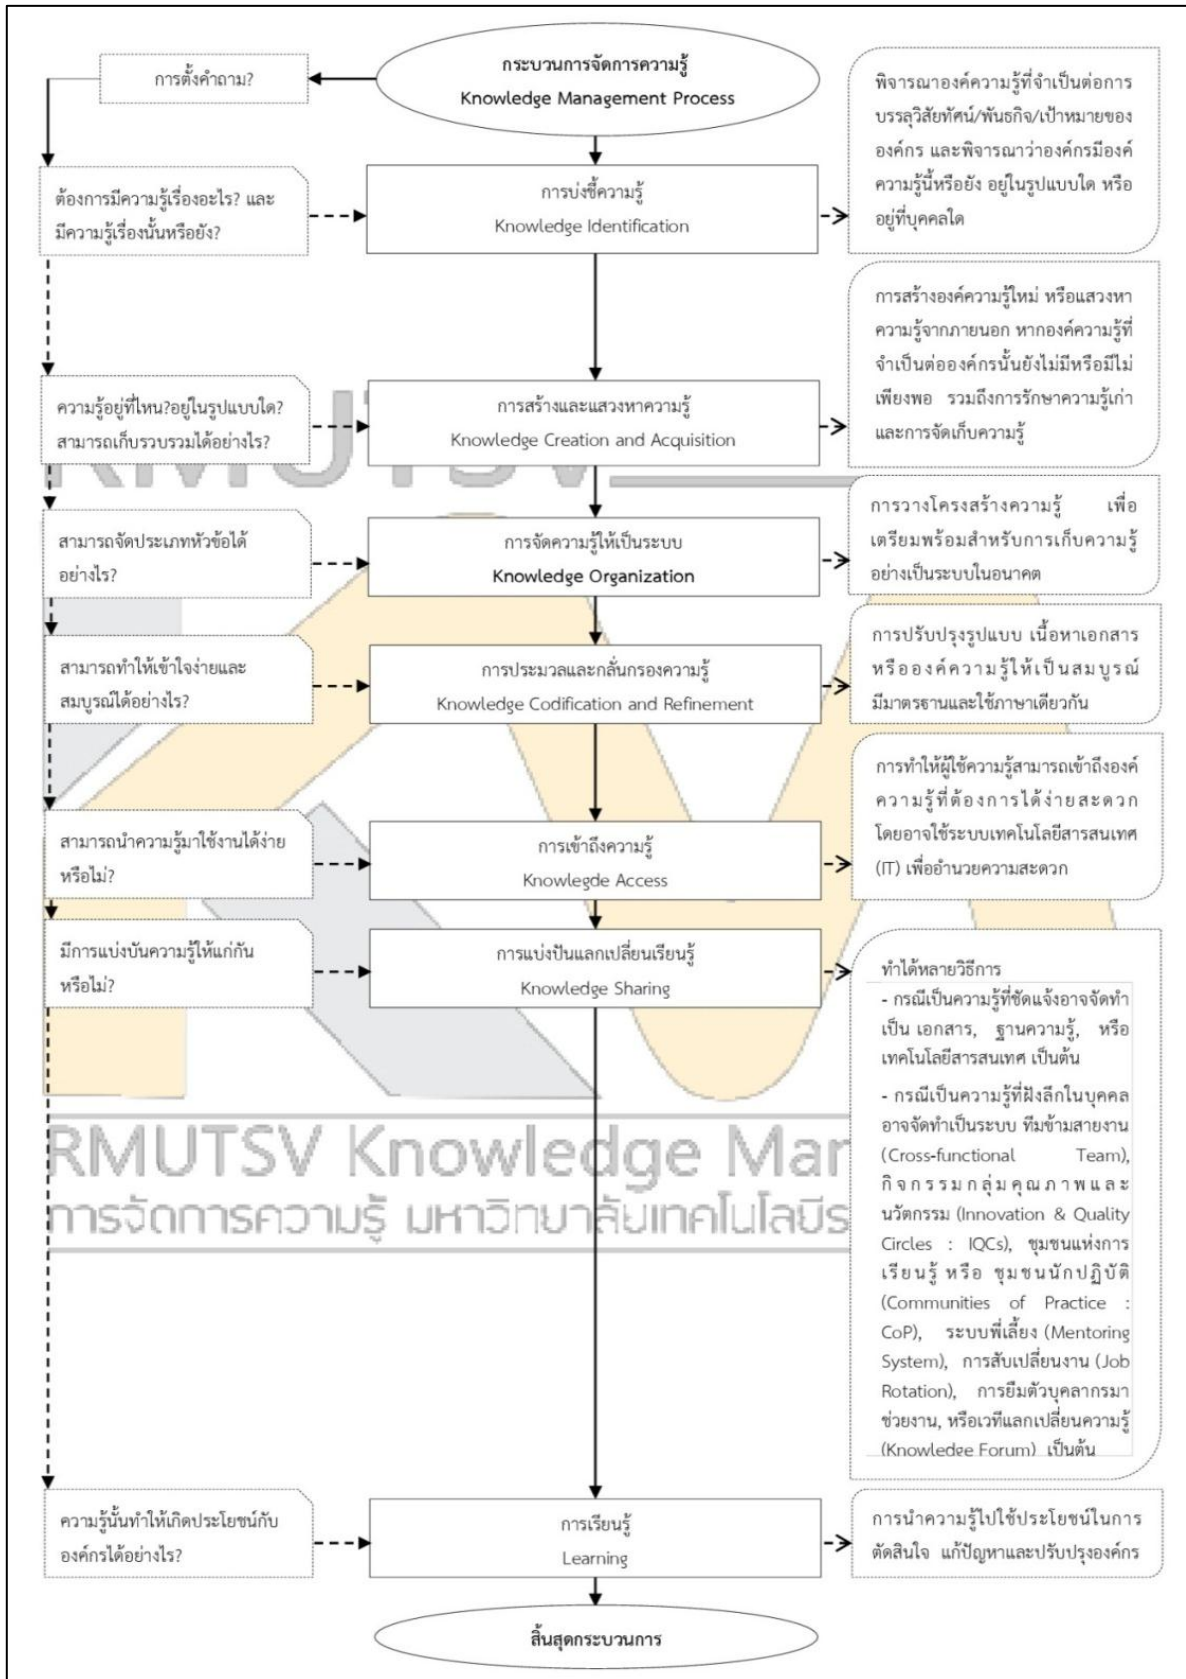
กระบวนการจัดการความรู้
Knowledge Management Process

การตั้งคำถาม?

พิจารณาองค์ความรู้ที่จำเป็นต่อการบรรลุวิสัยทัศน์/พันธกิจ/เป้าหมายขององค์กร และพิจารณาว่าองค์กรมีองค์ความรู้นี้หรือยัง อยู่ในรูปแบบใด หรืออยู่ที่บุคคลใด

ต้องการมีความรู้เรื่องอะไร? และมีความรู้เรื่องนั้นหรือยัง?

การบ่งชี้ความรู้
Knowledge Identification

การสร้างองค์ความรู้ใหม่ หรือแสวงหาความรู้จากภายนอก หากองค์ความรู้ที่จำเป็นต่อองค์กรนั้นยังไม่มีหรือมีไม่เพียงพอ รวมถึงการรักษาความรู้เก่าและการจัดเก็บความรู้

ความรู้อยู่ที่ไหน?อยู่ในรูปแบบใด? สามารถเก็บรวบรวมได้อย่างไร?

การสร้างและแสวงหาความรู้
Knowledge Creation and Acquisition

สามารถจัดประเภทหัวข้อได้อย่างไร?

การจัดความรู้ให้เป็นระบบ
Knowledge Organization

การวางโครงสร้างความรู้ เพื่อเตรียมพร้อมสำหรับการเก็บความรู้อย่างเป็นระบบในอนาคต

สามารถทำให้เข้าใจง่ายและสมบูรณ์ได้อย่างไร?

การประมวลและกลั่นกรองความรู้
Knowledge Codification and Refinement

การปรับปรุงรูปแบบ เนื้อหาเอกสารหรือองค์ความรู้ให้เป็นสมบูรณ์ มีมาตรฐานและใช้ภาษาเดียวกัน

สามารถนำความรู้มาใช้งานได้ง่ายหรือไม่?

การเข้าถึงความรู้
Knowlegde Access

การทำให้ผู้ใช้ความรู้สามารถเข้าถึงองค์ความรู้ที่ต้องการได้ง่ายสะดวก โดยอาจใช้ระบบเทคโนโลยีสารสนเทศ (IT) เพื่ออำนวยความสะดวก

มีการแบ่งปันความรู้ให้แก่กันหรือไม่?

การแบ่งปันแลกเปลี่ยนเรียนรู้
Knowledge Sharing

ทำได้หลายวิธีการ
- กรณีเป็นความรู้ที่ชัดแจ้งอาจจัดทำเป็น เอกสาร, ฐานความรู้, หรือเทคโนโลยีสารสนเทศ เป็นต้น
- กรณีเป็นความรู้ที่ฝังลึกในบุคคลอาจจัดทำเป็นระบบ ทีมข้ามสายงาน (Cross-functional Team), กิจกรรมกลุ่มคุณภาพและนวัตกรรม (Innovation & Quality Circles : IQCs), ชุมชนแห่งการเรียนรู้ หรือ ชุมชนนักปฏิบัติ (Communities of Practice : CoP), ระบบพี่เลี้ยง (Mentoring System), การสับเปลี่ยนงาน (Job Rotation), การยืมตัวบุคลากรมาช่วยงาน, หรือเวทีแลกเปลี่ยนความรู้ (Knowledge Forum) เป็นต้น

RMUTSV Knowledge Mar
การจัดการความรู้ มหาวิทยาลัยเทคโนโลยีร

ความรู้นั้นทำให้เกิดประโยชน์กับองค์กรได้อย่างไร?

การเรียนรู้
Learning

การนำความรู้ไปใช้ประโยชน์ในการตัดสินใจ แก้ปัญหาและปรับปรุงองค์กร

สิ้นสุดกระบวนการ